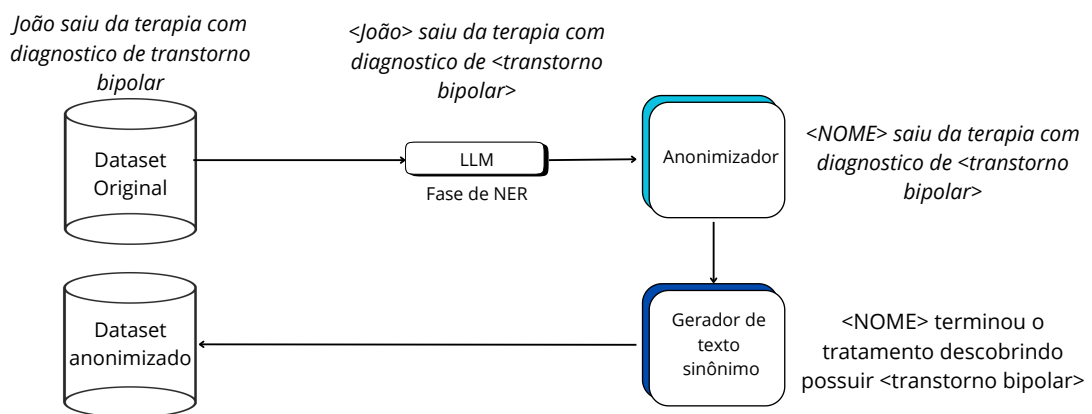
João saiu da terapia com diagnostico de transtorno bipolar

<João> saiu da terapia com diagnostico de <transtorno bipolar>

Dataset Original

LLM

Fase de NER

Anonimizador

<NOME> saiu da terapia com diagnostico de <transtorno bipolar>

Dataset anonimizado

Gerador de texto sinônimo

<NOME> terminou o tratamento descobrindo possuir <transtorno bipolar>